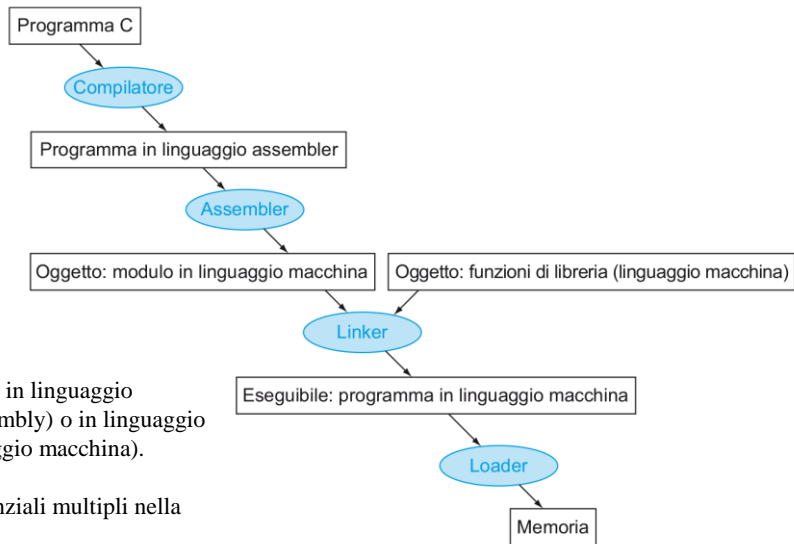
Programma C

Compilatore

Programma in linguaggio assembler

Assembler

Oggetto: modulo in linguaggio macchina

Oggetto: funzioni di libreria (linguaggio macchina)

Linker

Eseguibile: programma in linguaggio macchina

Loader

Memoria

in linguaggio
mbly) o in linguaggio
gio macchina).

nziali multipli nella